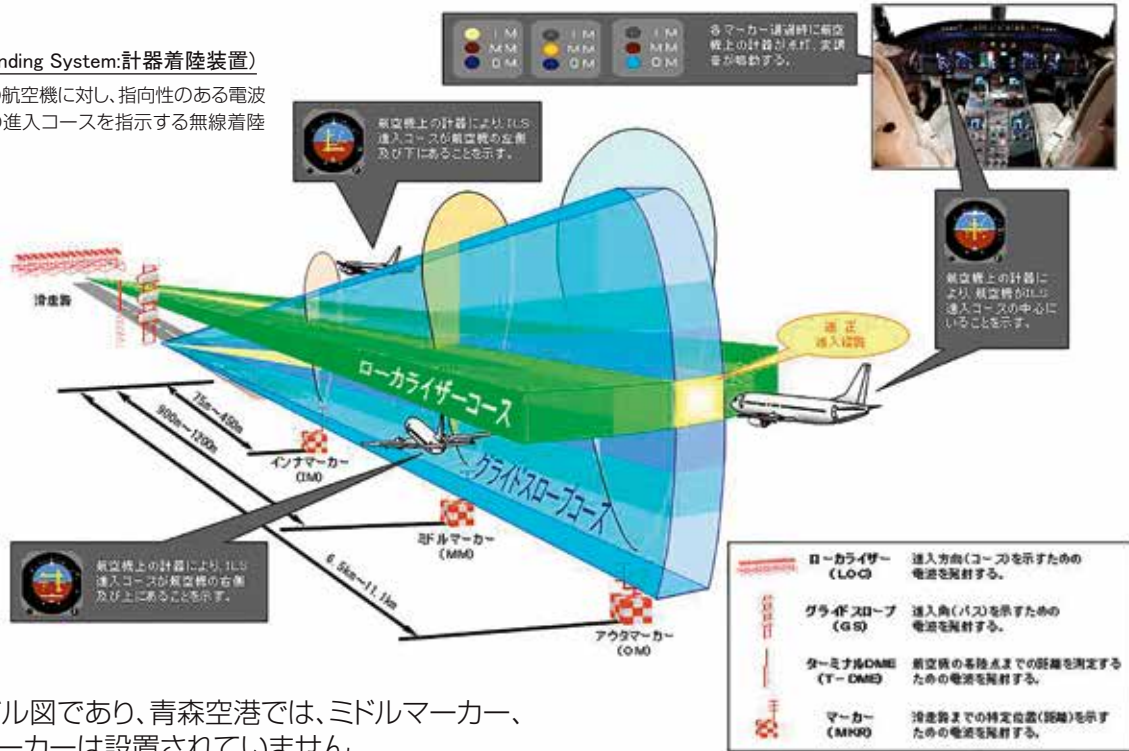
nding System:計器着陸装置)

航空機に対し、指向性のある電波
の進入コースを指示する無線着陸

| IM | IM | IM |
|---|---|---|
| MM | MM | MM |
| OM | OM | OM |

各マーカー通過時に航空機上の計器が点灯、発振音が鳴動する。

航空機上の計器によりILS進入コースが航空機の左側及び下にあることを示す。

航空機上の計器により、航空機がILS進入コースの中心にいることを示す。

滑走路

進 正 進入経路

ローカライザーコース

グライドスロープコース

75m~450m

900m~1200m

6.5km~11.1km

インナマーカー (IM)

ミドルマーカー (MM)

アウタマーカー (OM)

航空機上の計器により、ILS進入コースが航空機の右側及び上にあることを示す。

| | | |
|---|---|---|
| | ローカライザー (LOC) | 進入方向(コース)を示すための電波を発射する。 |
| | グライドスロープ (GS) | 進入角(パス)を示すための電波を発射する。 |
| | ターミナルDME (T-DME) | 航空機の各地点までの距離を測定するための電波を発射する。 |
| | マーカー (MKR) | 滑走路までの特定位置(距離)を示すための電波を発射する。 |

ル図であり、青森空港では、ミドルマーカー、
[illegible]ーカーは設置されていません。